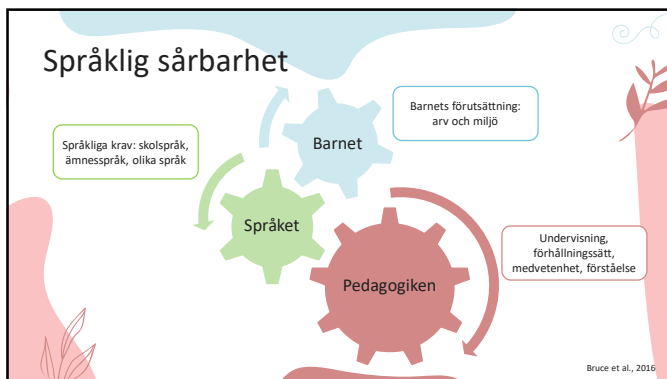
Språklig sårbarhet

Barnets förutsättning: arv och miljö

Språkliga krav: skolspråk, ämnesspråk, olika språk

Barnet

Språket

Pedagogiken

Undervisning, förhållningssätt, medvetenhet, förståelse

Bruce et al., 2016